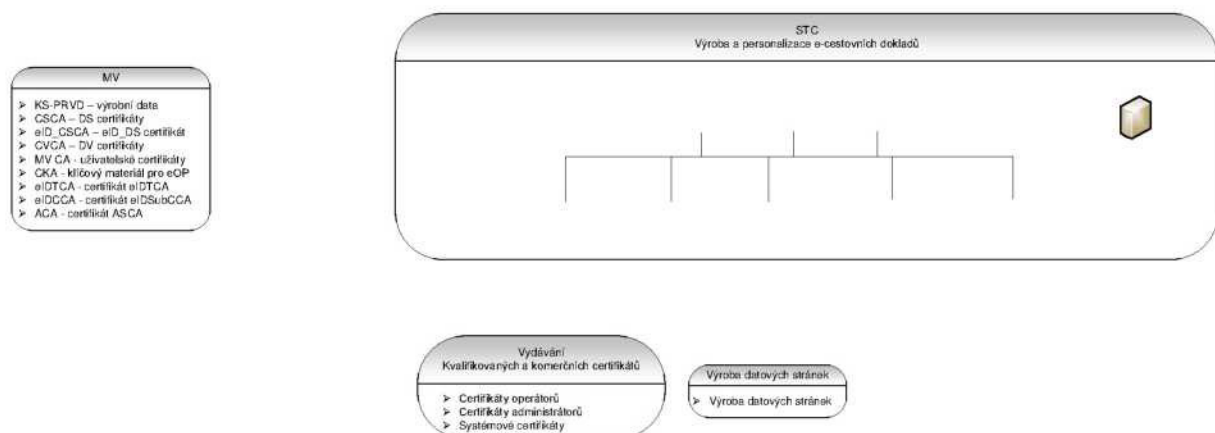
MV

➢ KS-PRVD – výrobní data
➢ CSCA – DS certifikáty
➢ eID_CSCA – eID_DS certifikát
➢ CVCA – DV certifikáty
➢ MV CA - uživatelské certifikáty
➢ CKA - klíčový materiál pro eOP
➢ eIDTCA - certifikát eIDTCA
➢ eIDCCA - certifikát eIDSubCCA
➢ ACA - certifikát ASCA

STC
Výroba a personalizace e-cestovních dokladů

Vydávání
Kvalifikovaných a komerčních certifikátů

➢ Certifikáty operátorů
➢ Certifikáty administrátorů
➢ Systémové certifikáty

Výroba datových stránek

➢ Výroba datových stránek